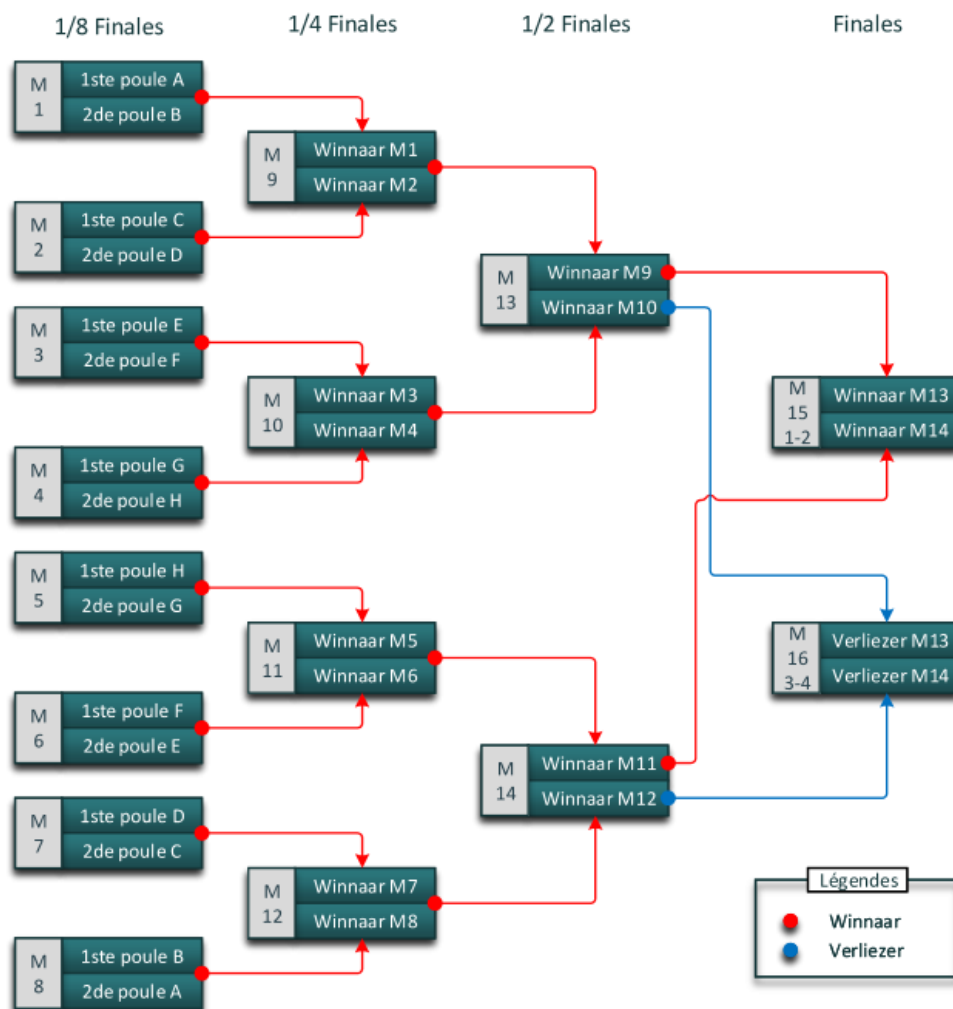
1/8 Finales

1/4 Finales

1/2 Finales

Finales

M 1
1ste poule A
2de poule B

M 9
Winnaar M1
Winnaar M2

M 2
1ste poule C
2de poule D

M 13
Winnaar M9
Winnaar M10

M 3
1ste poule E
2de poule F

M 10
Winnaar M3
Winnaar M4

M 15 1-2
Winnaar M13
Winnaar M14

M 4
1ste poule G
2de poule H

M 5
1ste poule H
2de poule G

M 11
Winnaar M5
Winnaar M6

M 16 3-4
Verliezer M13
Verliezer M14

M 6
1ste poule F
2de poule E

M 14
Winnaar M11
Winnaar M12

M 7
1ste poule D
2de poule C

M 12
Winnaar M7
Winnaar M8

M 8
1ste poule B
2de poule A

Légendes
Winnaar
Verliezer